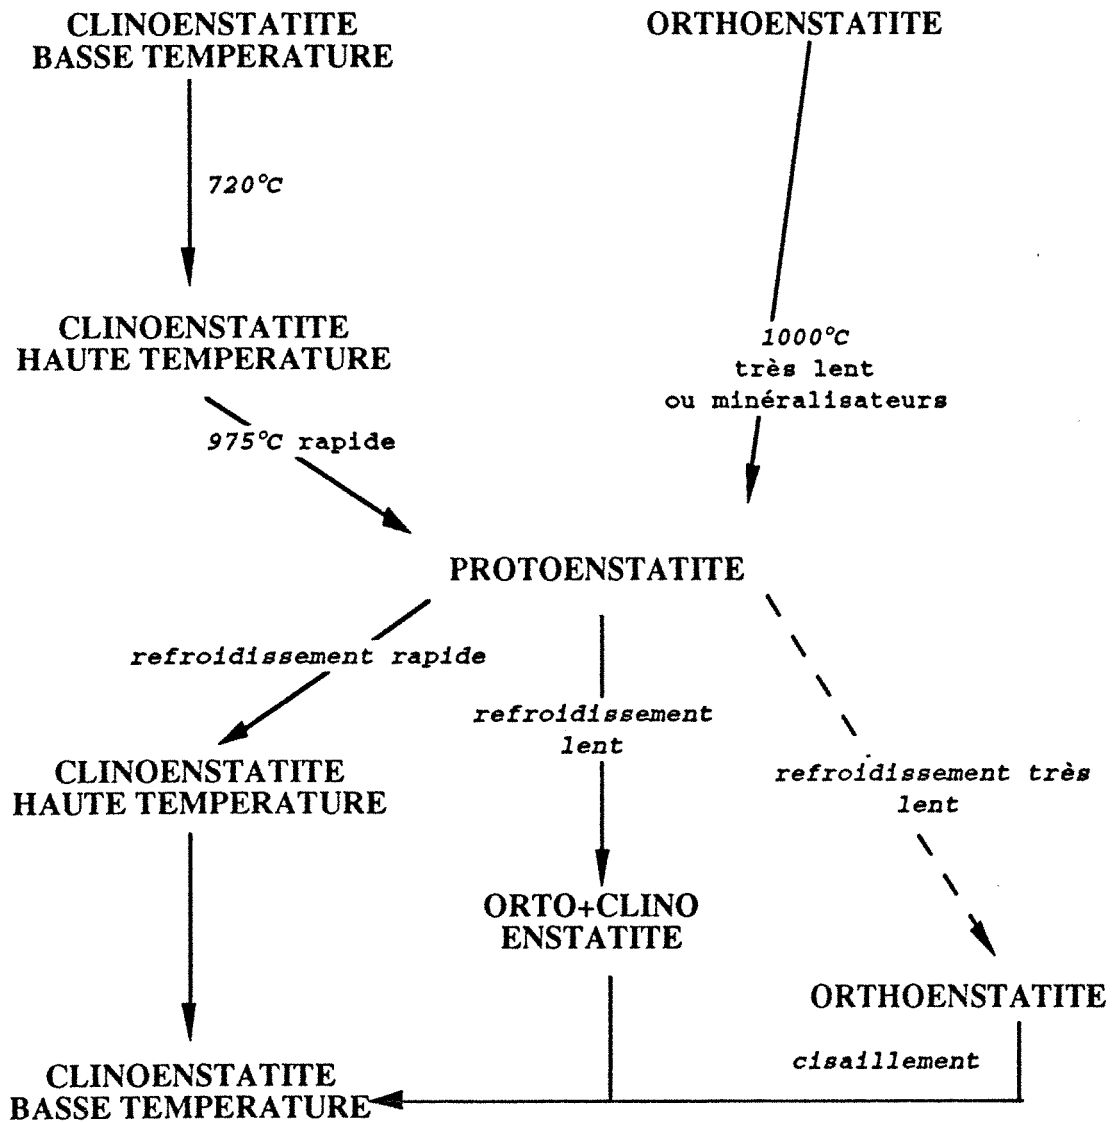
CLINOENSTATITE BASSE TEMPERATURE

ORTHOENSTATITE

720°C

CLINOENSTATITE HAUTE TEMPERATURE

1000°C très lent ou minéralisateurs

975°C rapide

PROTOENSTATITE

refroidissement rapide

refroidissement lent

refroidissement très lent

CLINOENSTATITE HAUTE TEMPERATURE

ORTO+CLINO ENSTATITE

ORTHOENSTATITE

cisaillement

CLINOENSTATITE BASSE TEMPERATURE